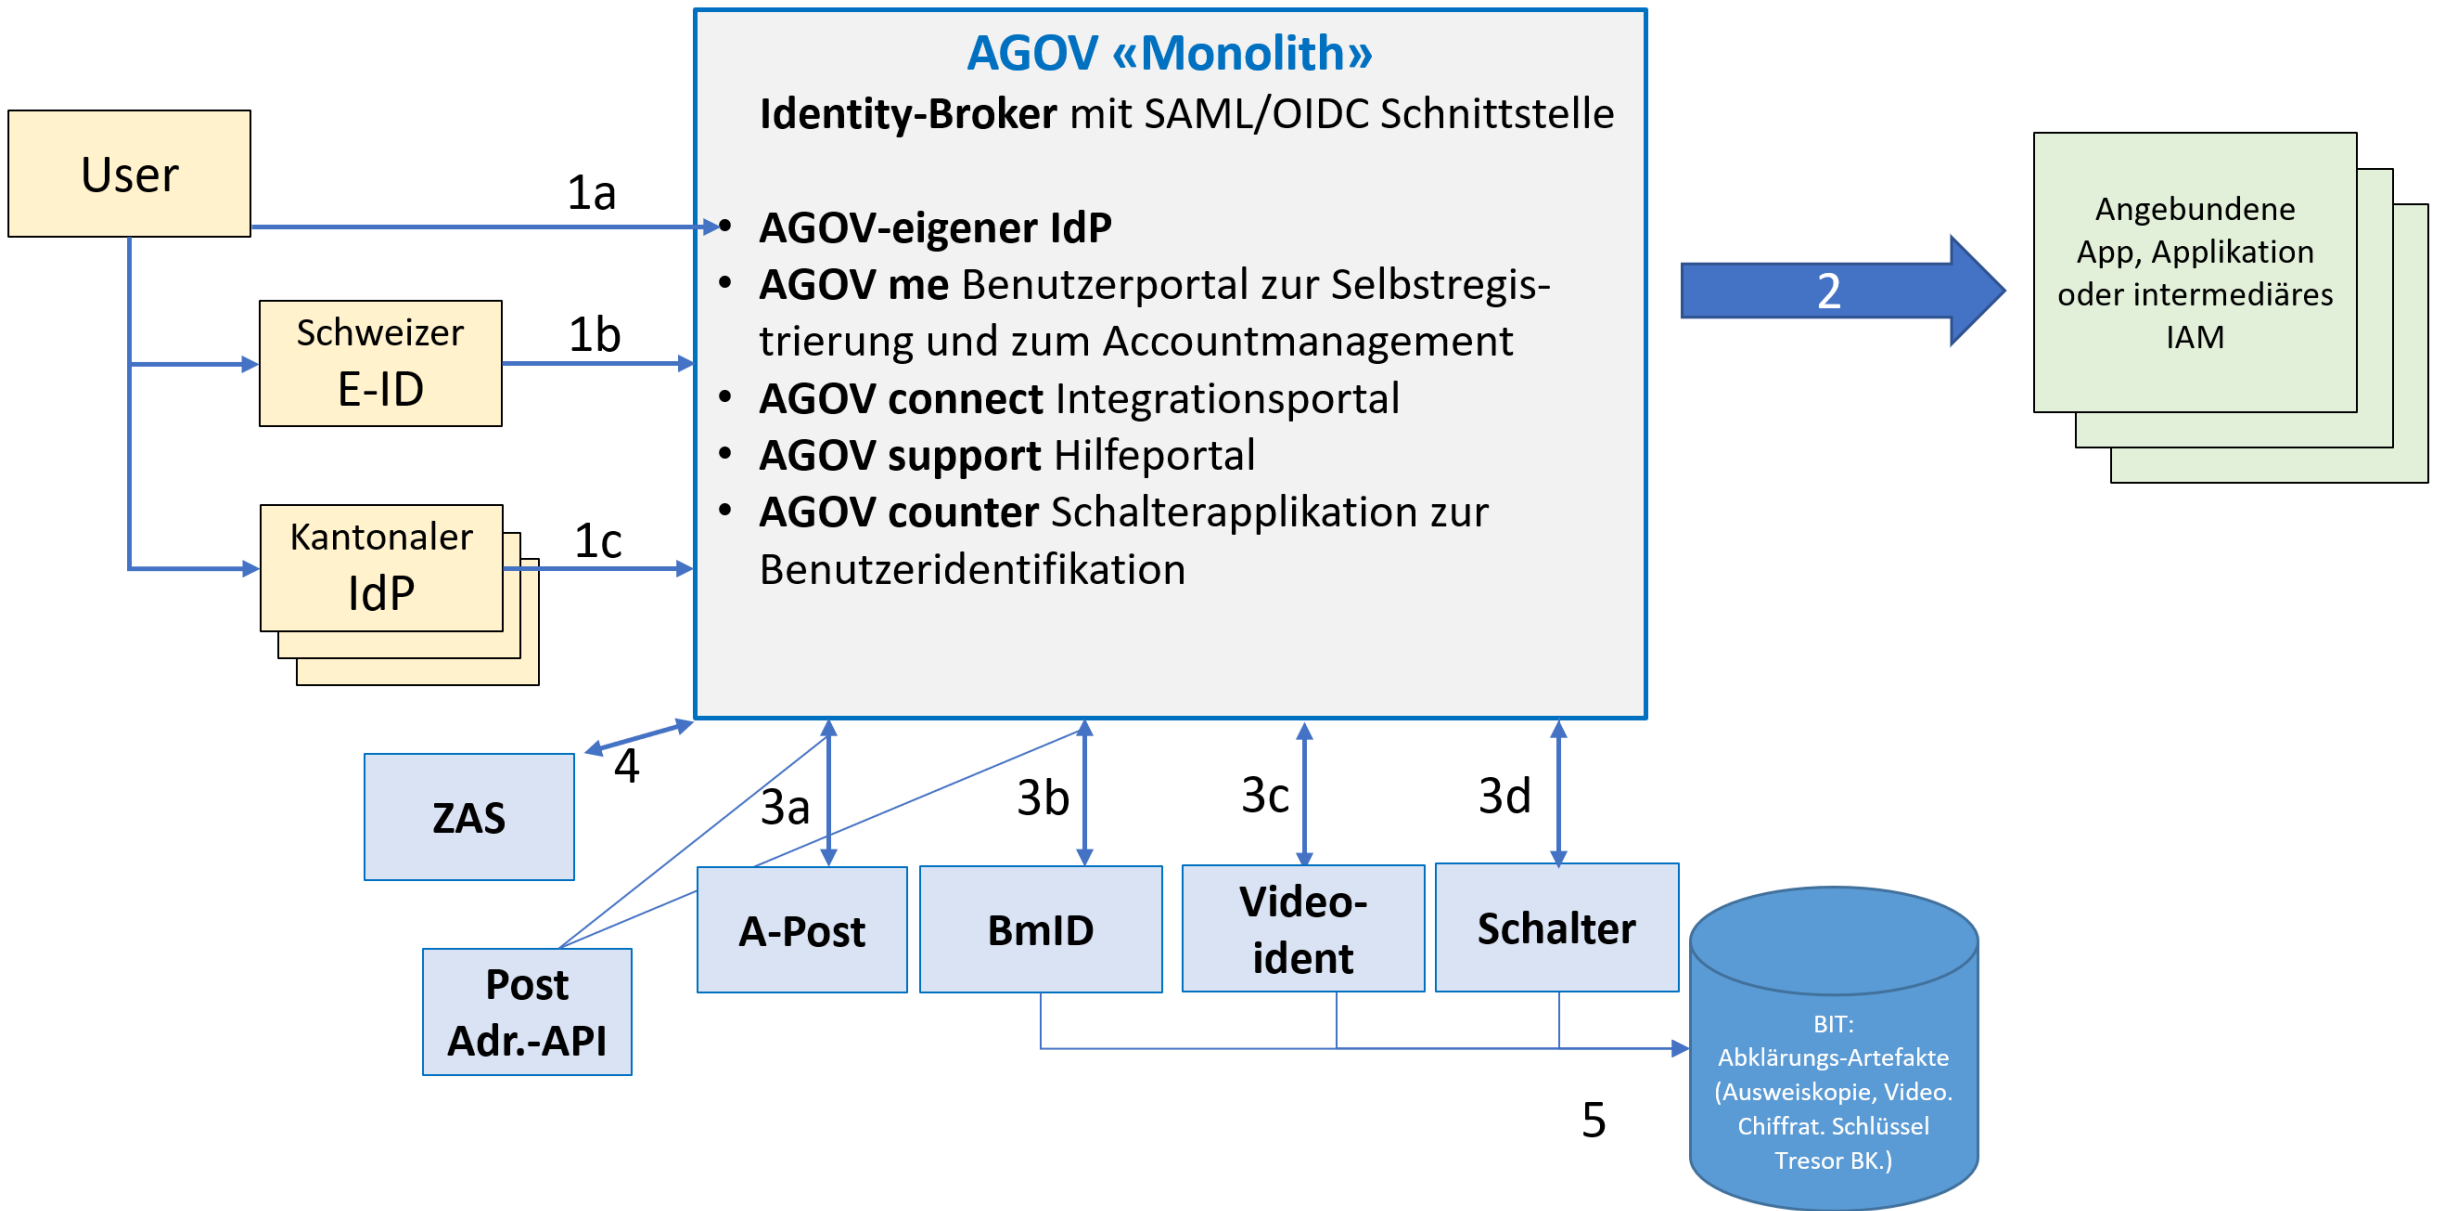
AGOV «Monolith»

Identity-Broker mit SAML/OIDC Schnittstelle

- AGOV-eigener IdP
- AGOV me Benutzerportal zur Selbstregistrierung und zum Accountmanagement
- AGOV connect Integrationsportal
- AGOV support Hilfeportal
- AGOV counter Schalterapplikation zur Benutzeridentifikation

User

1a

Schweizer E-ID

1b

Kantonaler IdP

1c

2

Angebundene App, Applikation oder intermediäres IAM

ZAS

4

3a

3b

3c

3d

A-Post

BmID

Video-ident

Schalter

Post Adr.-API

BIT: Abklärungs-Artefakte (Ausweiskopie, Video. Chiffrat. Schlüssel Tresor BK.)

5